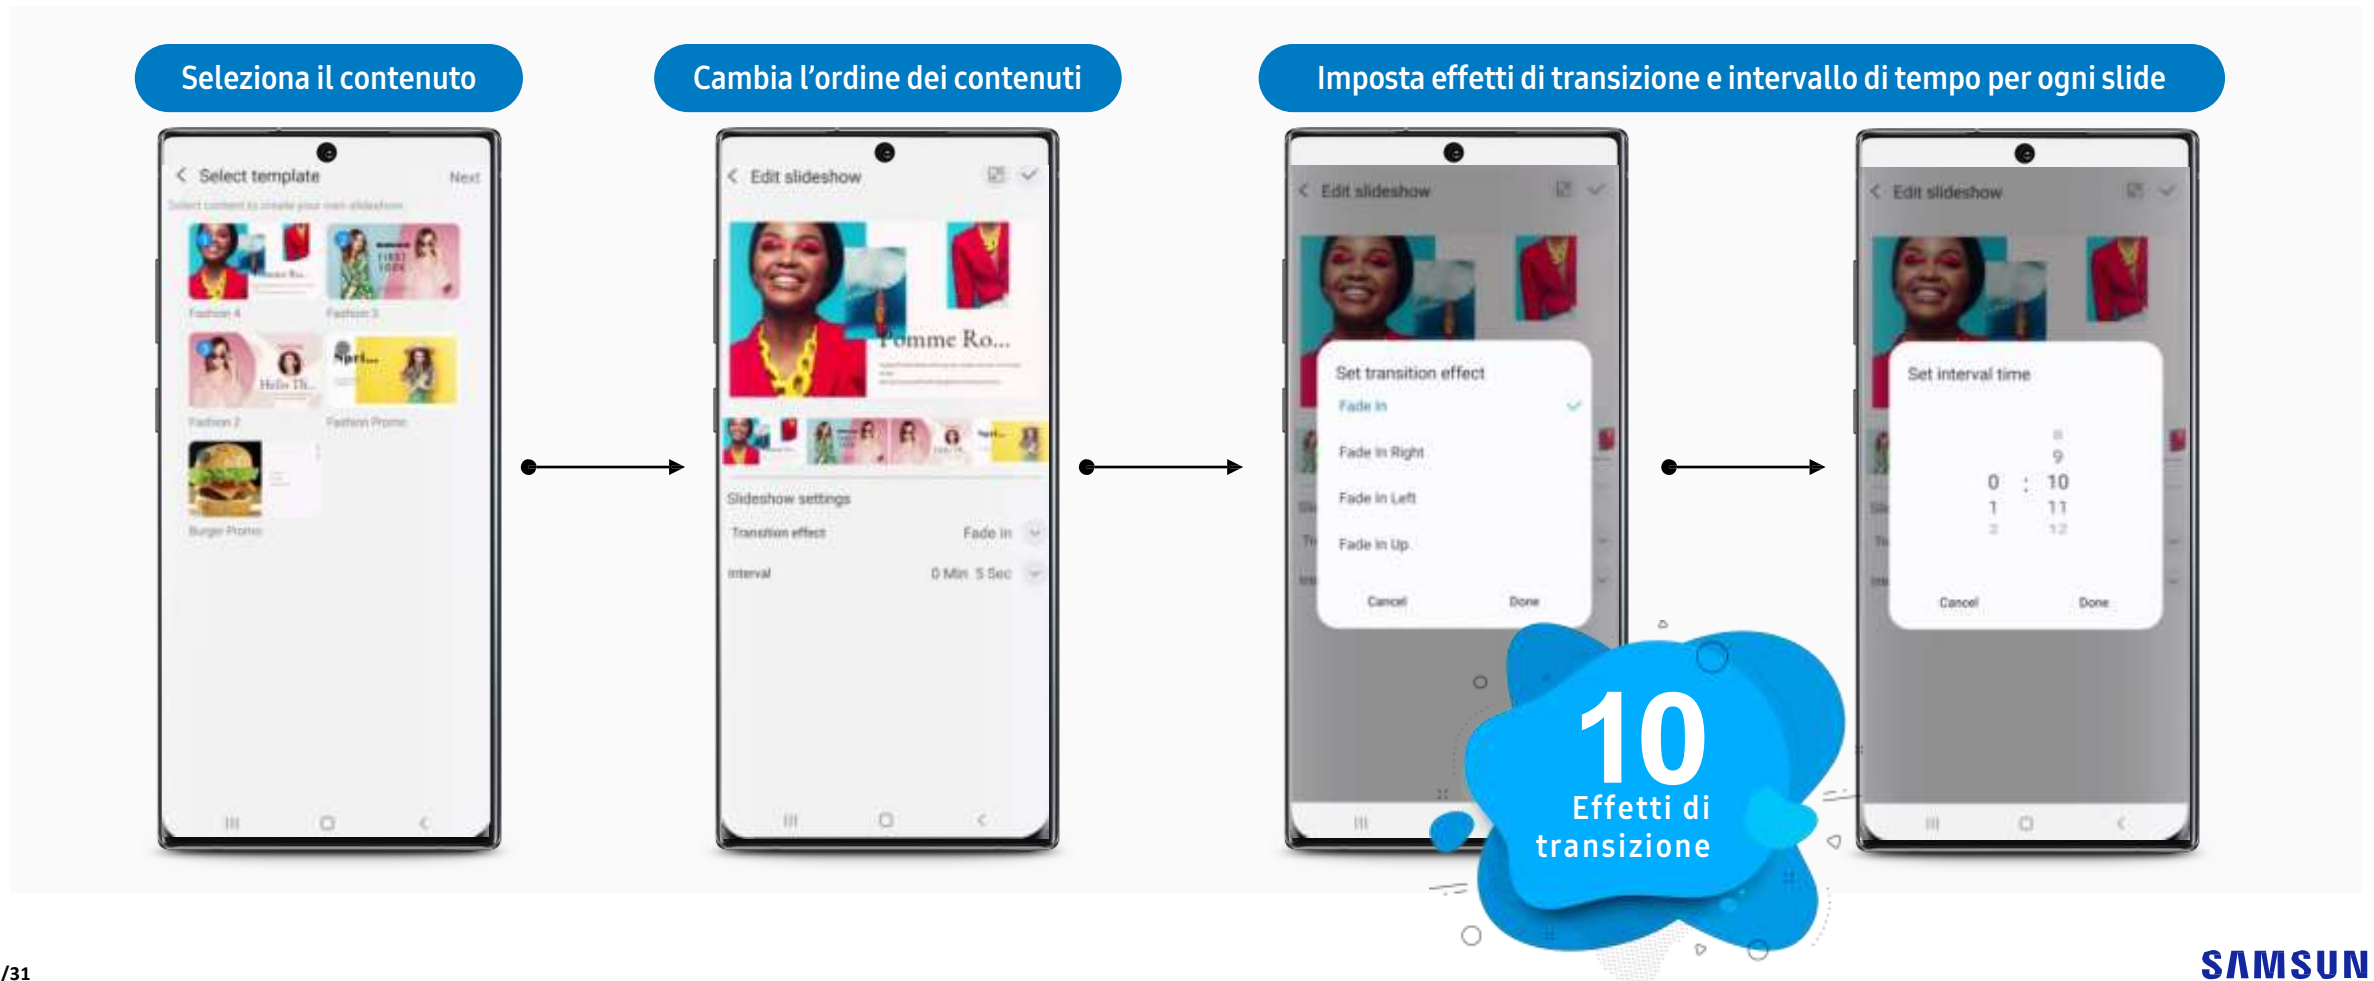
Seleziona il contenuto

Cambia l'ordine dei contenuti

Imposta effetti di transizione e intervallo di tempo per ogni slide

Select template
Next
Select content to create your own slideshow
Fashion 4
Fashion 3
Fashion 2
Fashion Promo
Burger Promo

Edit slideshow
Pomme Ro...
Slideshow settings
Transition effect
Fade In
Interval
0 Min 5 Sec

Edit slideshow
Set transition effect
Fade In
Fade In Right
Fade In Left
Fade In Up
Cancel
Done

Edit slideshow
Set interval time
8
9
0 : 10
1 11
2 12
Cancel
Done

10
Effetti di transizione

/31

SAMSUNG